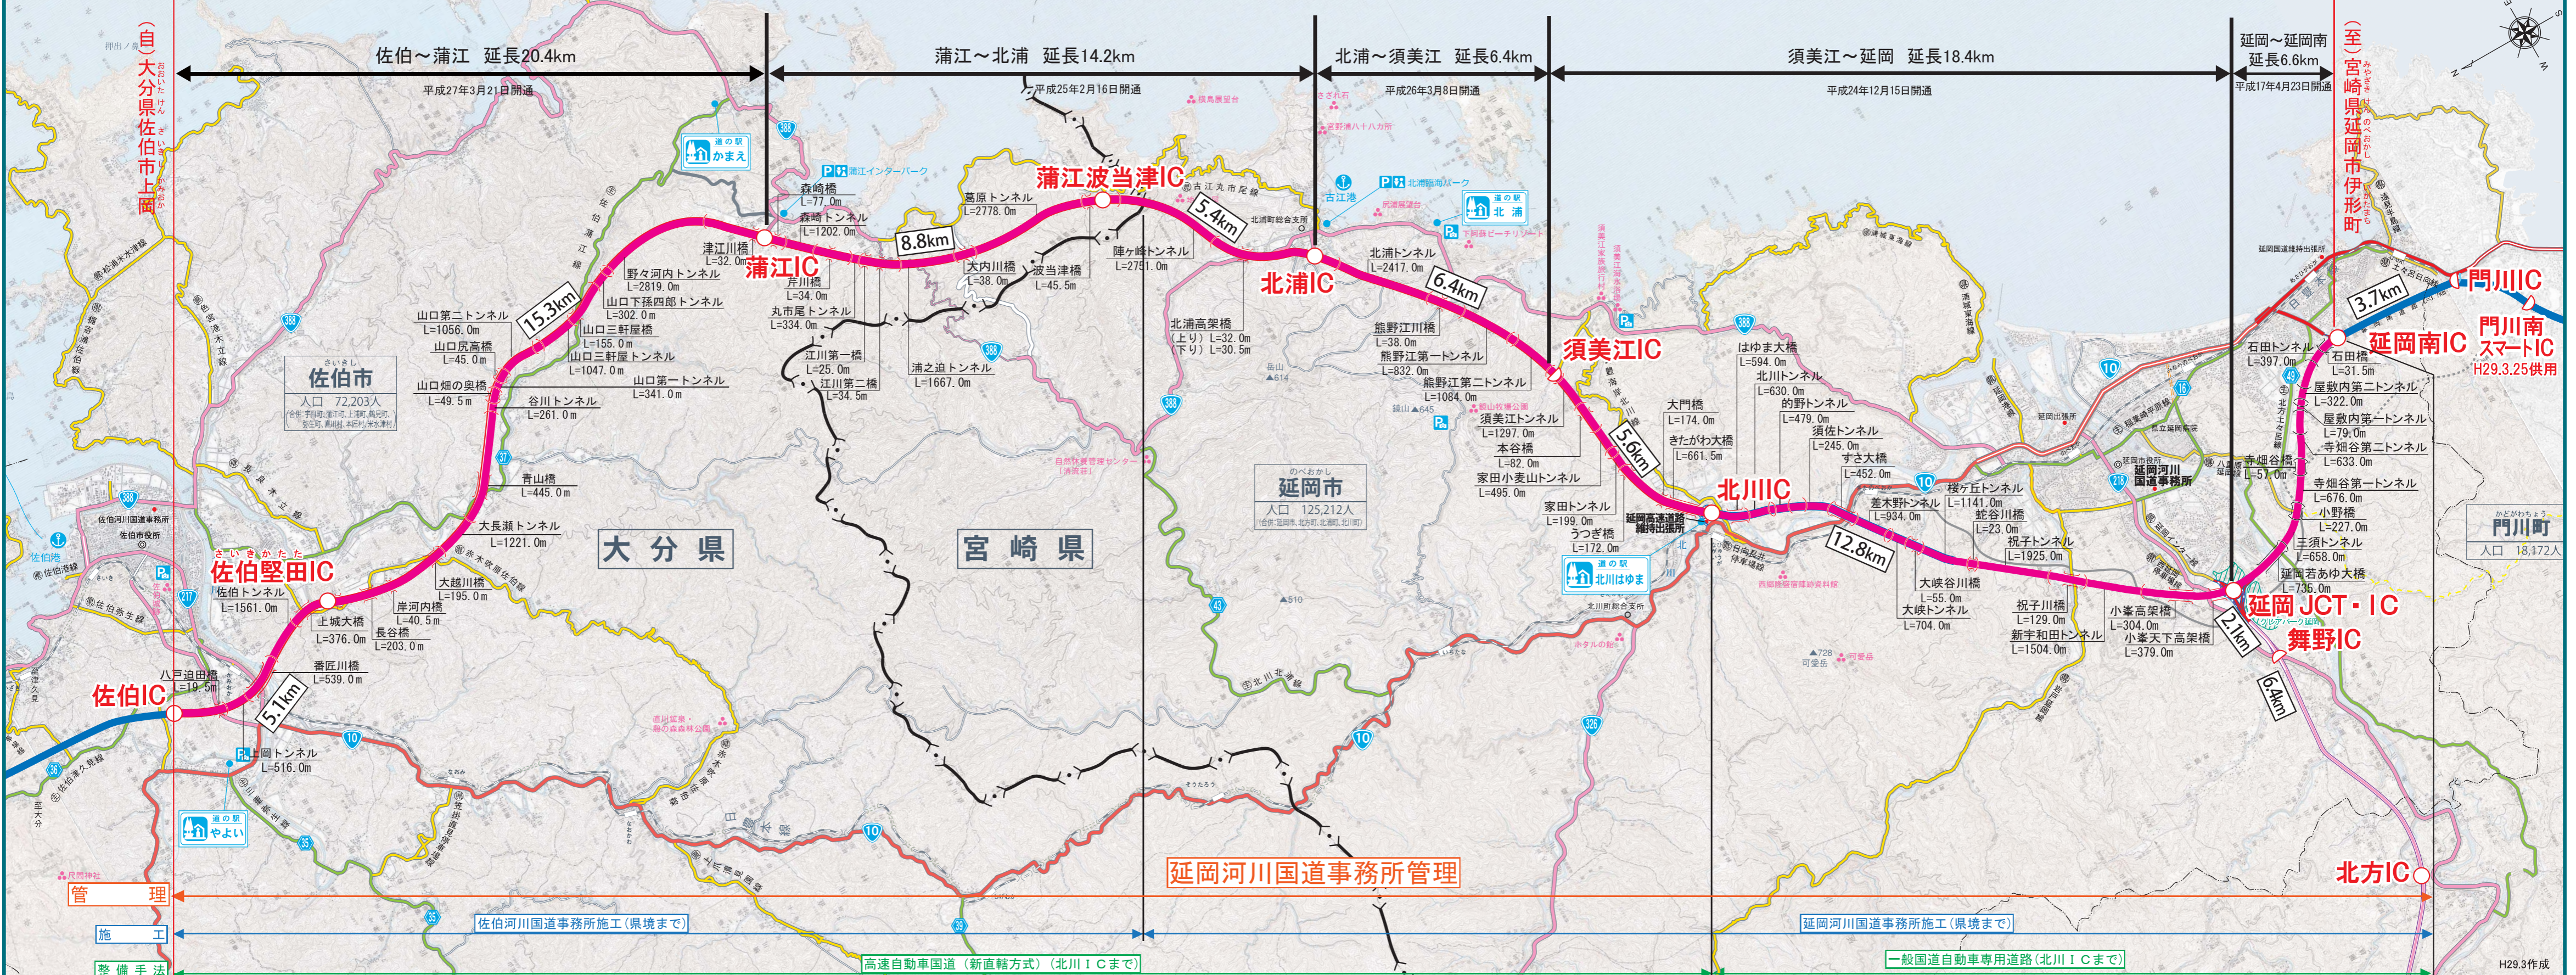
（自）大分県佐伯市上岡

佐伯～蒲江　延長20.4km
平成27年3月21日開通

蒲江～北浦　延長14.2km
平成25年2月16日開通

北浦～須美江　延長6.4km
平成26年3月8日開通

須美江～延岡　延長18.4km
平成24年12月15日開通

延岡～延岡南　延長6.6km
平成17年4月23日開通

（至）宮崎県延岡市伊形町

道の駅 かまえ

蒲江波当津IC
5.4km
北浦IC
6.4km
須美江IC
5.6km
北川IC
12.8km
延岡JCT・IC
2.1km
舞野IC
6.4km
延岡南IC
3.7km
門川IC
門川南スマートIC
H29.3.25供用
北方IC

蒲江IC
8.8km
15.3km
佐伯堅田IC
5.1km
佐伯IC

森崎橋 L=77.0m
森崎トンネル L=1202.0m
葛原トンネル L=2778.0m
津江川橋 L=32.0m
野々河内トンネル L=2819.0m
山口下孫四郎トンネル L=302.0m
山口三軒屋橋 L=155.0m
山口三軒屋トンネル L=1047.0m
山口第一トンネル L=341.0m
山口第二トンネル L=1056.0m
山口尻高橋 L=45.0m
山口尻畑の奥橋 L=49.5m
谷川トンネル L=261.0m
青山橋 L=445.0m
大長瀬トンネル L=1221.0m
大越川橋 L=195.0m
岸河内橋 L=40.5m
長谷橋 L=203.0m
上城大橋 L=376.0m
佐伯トンネル L=1561.0m
番匠川橋 L=539.0m
八戸迫田橋 L=19.5m
上岡トンネル L=516.0m
芹川橋 L=34.0m
丸市尾トンネル L=334.0m
江川第一橋 L=25.0m
江川第二橋 L=34.5m
浦之迫トンネル L=1667.0m
大内川橋 L=38.0m
波当津橋 L=45.5m
陣ヶ峰トンネル L=2751.0m
北浦高架橋（上り）L=32.0m（下り）L=30.5m
北浦トンネル L=2417.0m
熊野江川橋 L=38.0m
熊野江第一トンネル L=832.0m
熊野江第二トンネル L=1084.0m
須美江トンネル L=1297.0m
本谷橋 L=82.0m
家田小麦山トンネル L=495.0m
家田トンネル L=199.0m
うつぎ橋 L=172.0m
大門橋 L=174.0m
きたがわ大橋 L=661.5m
はやま大橋 L=594.0m
北川トンネル L=630.0m
釣野トンネル L=479.0m
須佐トンネル L=245.0m
すさ大橋 L=452.0m
差木野トンネル L=934.0m
樫ヶ丘トンネル L=1141.0m
蛇谷川橋 L=23.0m
祝子トンネル L=1925.0m
大峡谷川橋 L=55.0m
大峡トンネル L=704.0m
祝子川橋 L=129.0m
新宇和田トンネル L=1504.0m
小峯高架橋 L=304.0m
小峯天下高架橋 L=379.0m
石田トンネル L=397.0m
石田橋 L=31.5m
屋敷内第二トンネル L=322.0m
屋敷内第一トンネル L=79.0m
寺畑谷第二トンネル L=633.0m
寺畑谷橋 L=57.0m
寺畑谷第一トンネル L=676.0m
小野橋 L=227.0m
三須トンネル L=658.0m
延岡若鮎大橋 L=736.0m

佐伯市 人口 72,203人
延岡市 人口 125,212人
門川町 人口 18,172人

大分県
宮崎県

道の駅 北浦
道の駅 北川はゆま
道の駅 やよい
延岡河川国道事務所
延岡高速道路維持出張所

延岡河川国道事務所管理
管理
施工
整備手法
佐伯河川国道事務所施工（県境まで）
延岡河川国道事務所施工（県境まで）
高速自動車国道（新直轄方式）（北川ＩＣまで）
一般国道自動車専用道路（北川ＩＣまで）
H29.3作成